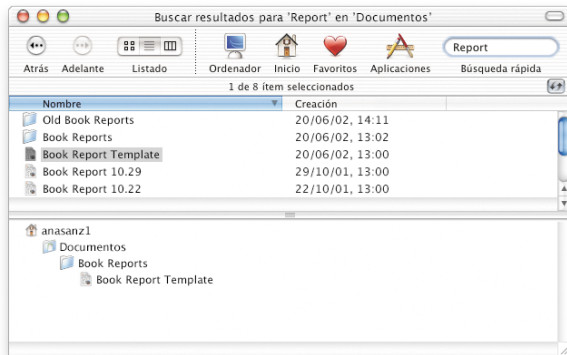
Buscar resultados para 'Report' en 'Documentos'

Atrás Adelante Listado Ordenador Inicio Favoritos Aplicaciones Report Búsqueda rápida

1 de 8 ítem seleccionados

| Nombre | Creación |
|---|---|
| Old Book Reports | 20/06/02, 14:11 |
| Book Reports | 20/06/02, 13:02 |
| Book Report Template | 20/06/02, 13:00 |
| Book Report 10.29 | 29/10/01, 13:00 |
| Book Report 10.22 | 22/10/01, 13:00 |

anasanz1
Documentos
Book Reports
Book Report Template